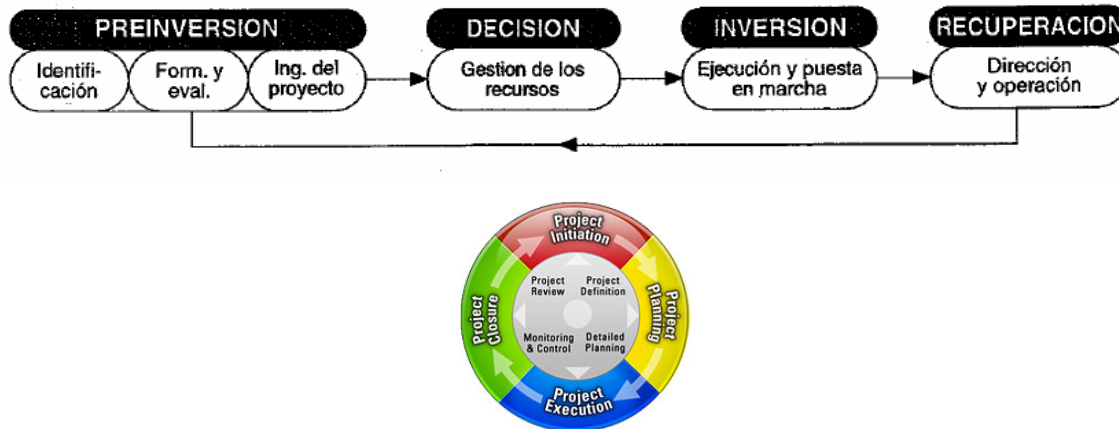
PREINVERSION

Identificación

Form. y eval.

Ing. del proyecto

DECISION

Gestion de los recursos

INVERSION

Ejecución y puesta en marcha

RECUPERACION

Dirección y operación

Project Initiation

Project Planning

Project Execution

Project Closure

Project Review

Project Definition

Monitoring & Control

Detailed Planning